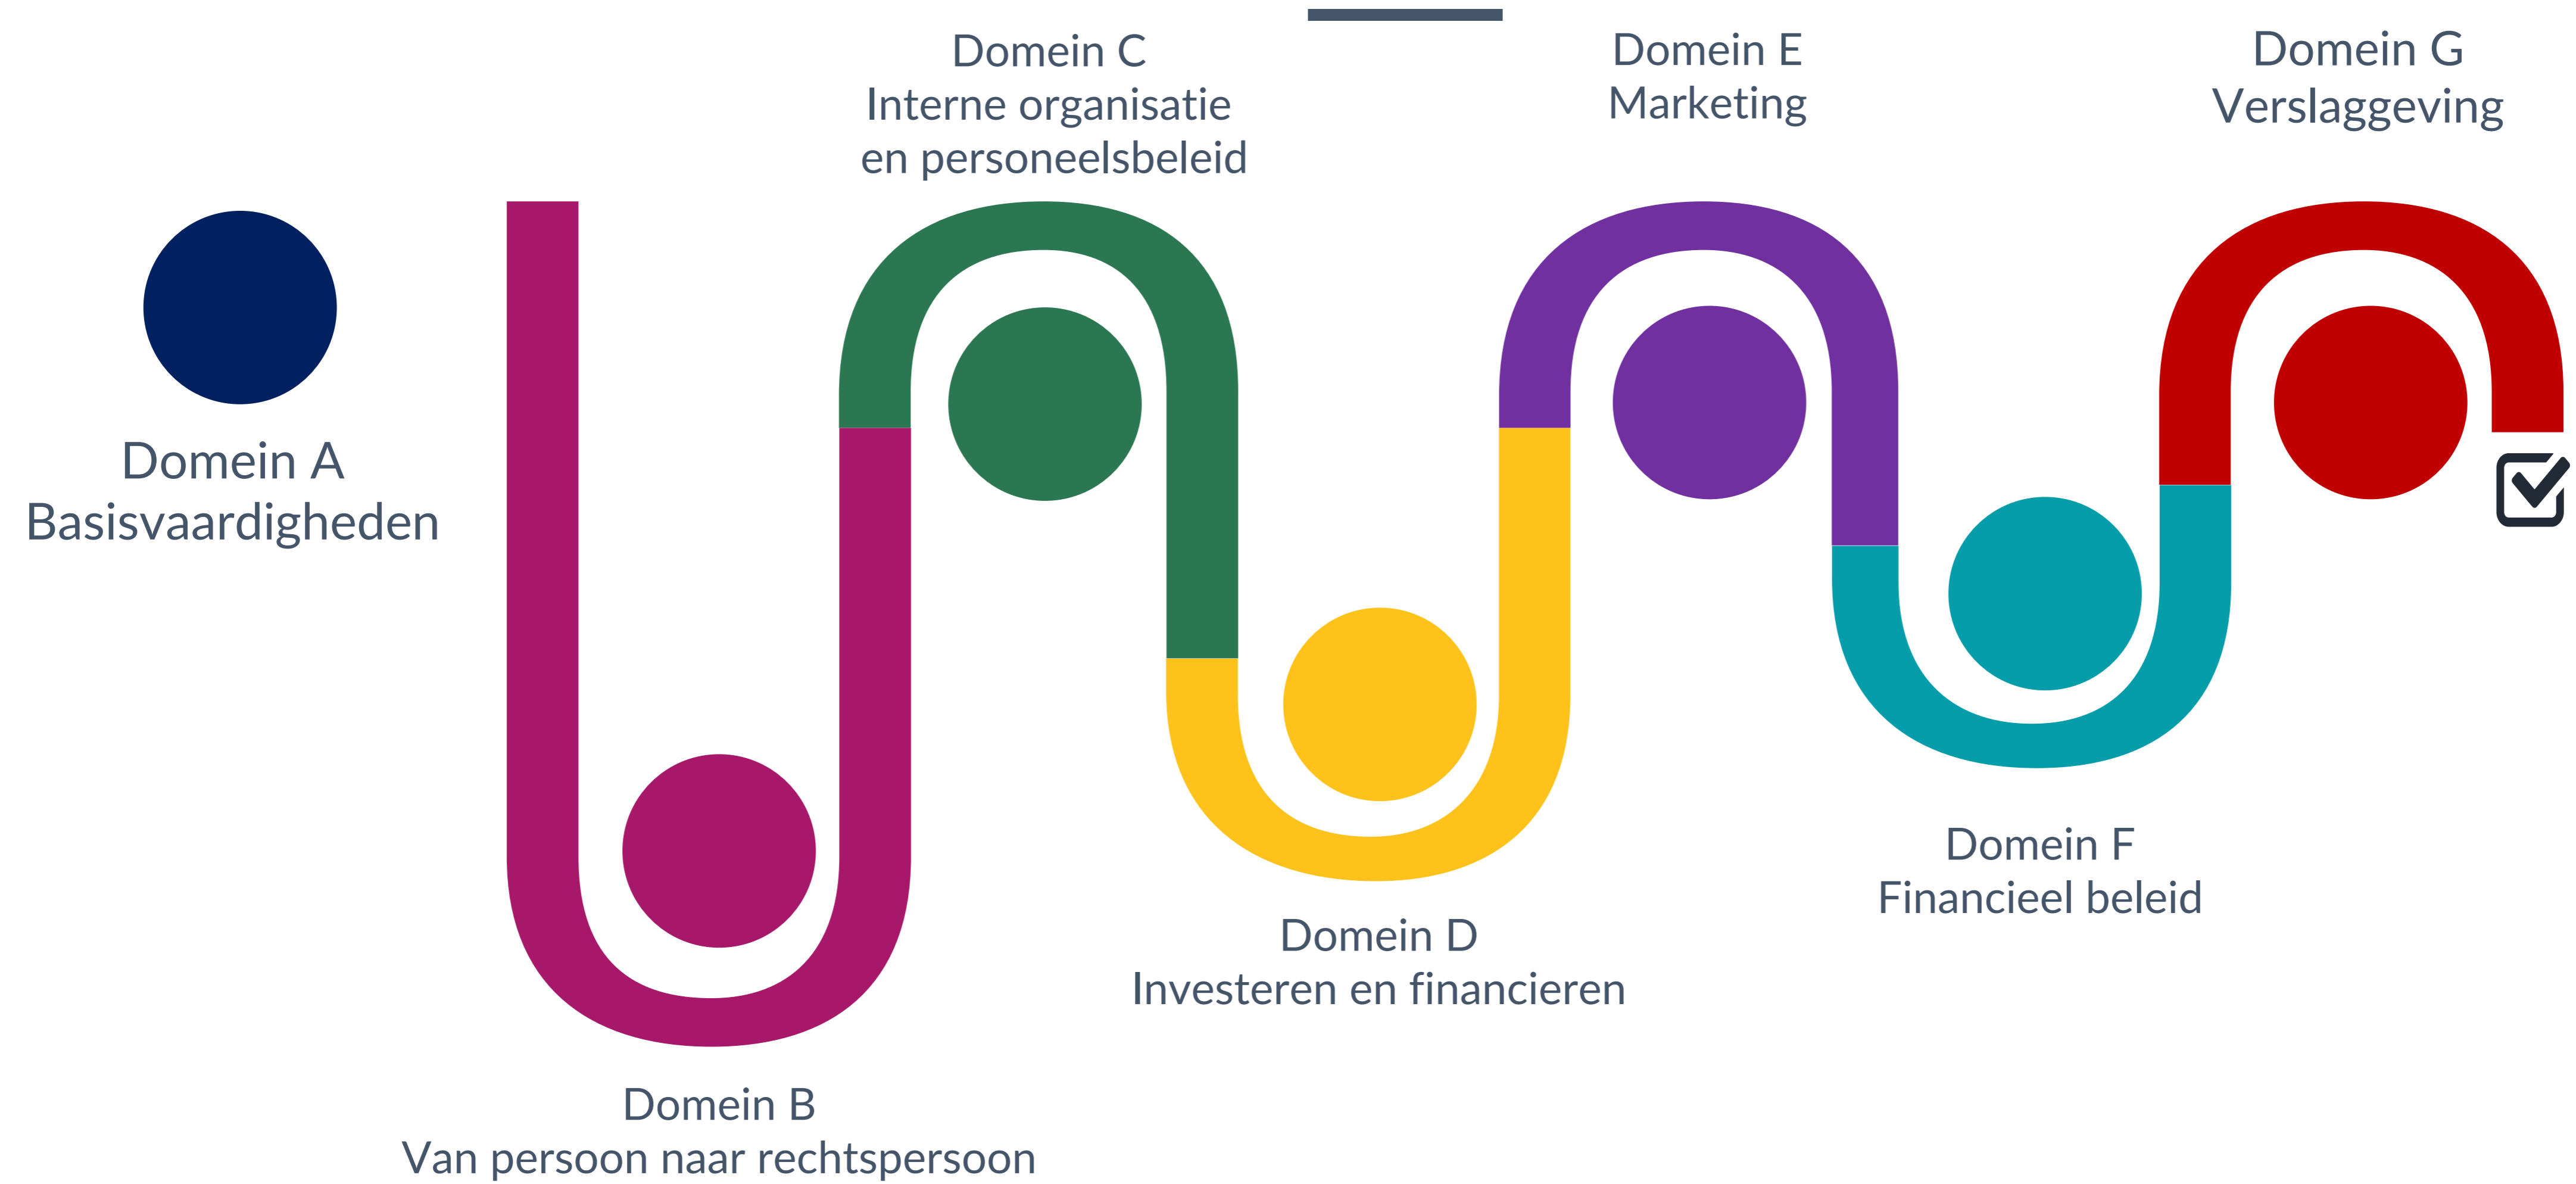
Domein A
Basisvaardigheden

Domein B
Van persoon naar rechtspersoon

Domein C
Interne organisatie
en personeelsbeleid

Domein D
Investeren en financieren

Domein E
Marketing

Domein F
Financieel beleid

Domein G
Verslaggeving